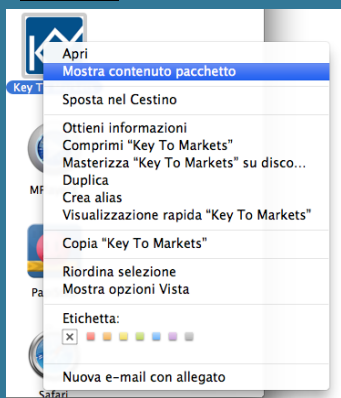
Key T
MP
Pa
Safari

Apri
Mostra contenuto pacchetto

Sposta nel Cestino

Ottieni informazioni
Comprimi "Key To Markets"
Masterizza "Key To Markets" su disco...
Duplica
Crea alias
Visualizzazione rapida "Key To Markets"

Copia "Key To Markets"

Riordina selezione
Mostra opzioni Vista

Etichetta:
×

Nuova e-mail con allegato